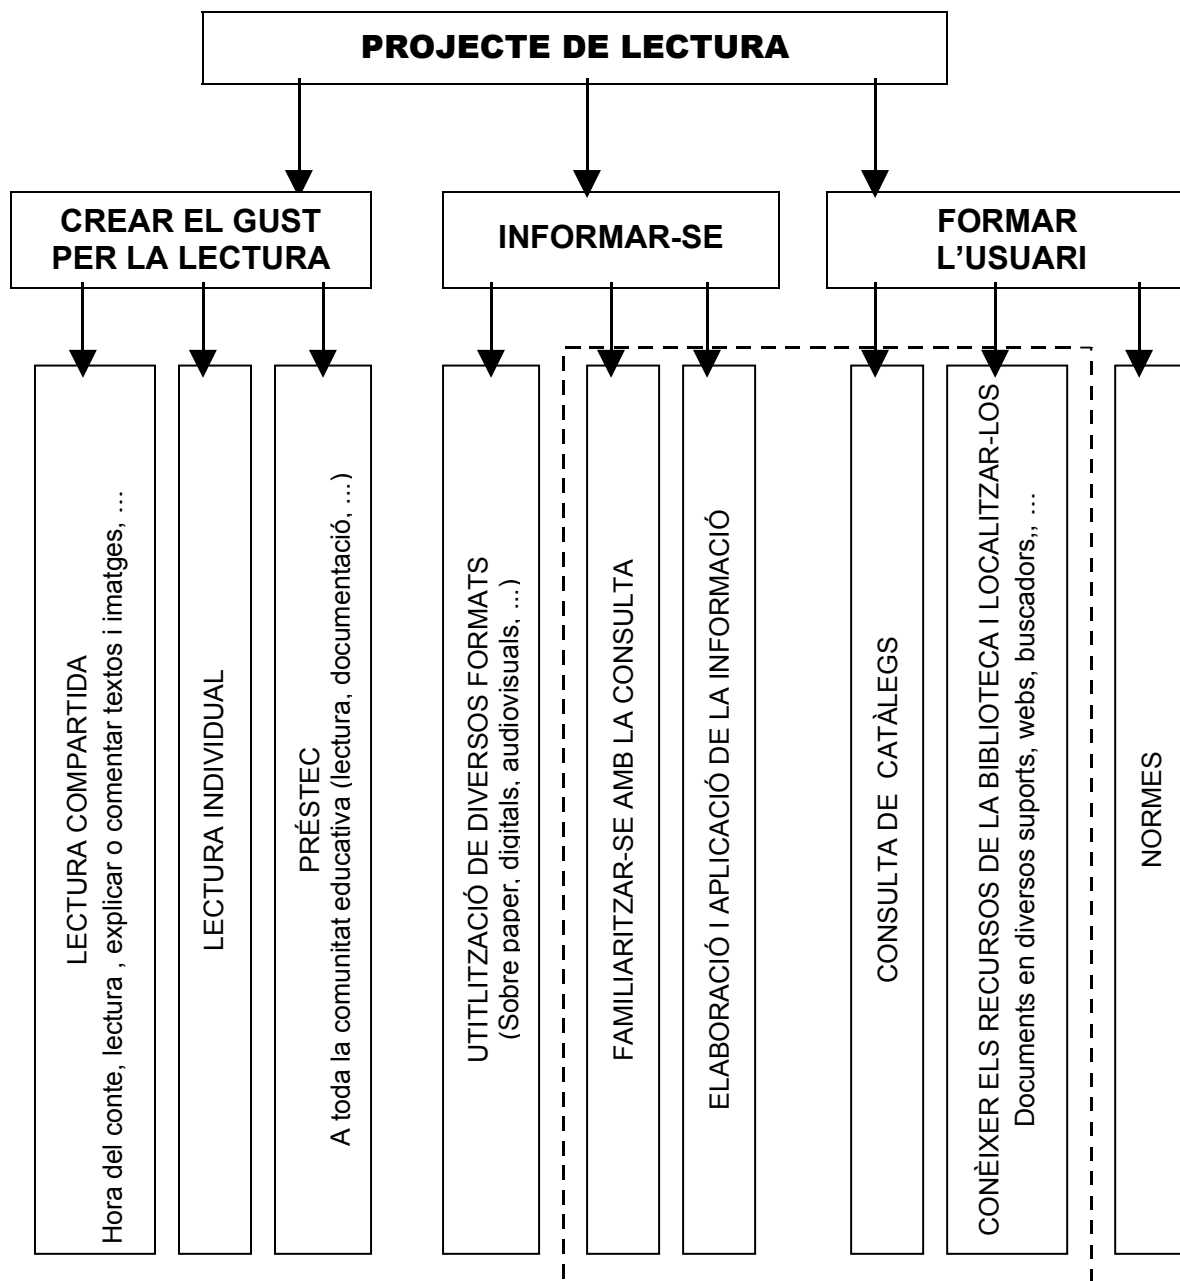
PROJECTE DE LECTURA

CREAR EL GUST PER LA LECTURA

INFORMAR-SE

FORMAR L'USUARI

LECTURA COMPARTIDA
Hora del conte, lectura , explicar o comentar textos i imatges, ...

LECTURA INDIVIDUAL

PRÉSTEC
A toda la comunitat educativa (lectura, documentació, ...)

UTITLITZACIÓ DE DIVERSOS FORMATS
(Sobre paper, digitals, audiovisuals, ...)

FAMILIARITZAR-SE AMB LA CONSULTA

ELABORACIÓ I APLICACIÓ DE LA INFORMACIÓ

CONSULTA DE CATÀLEGS

CONÈIXER ELS RECURSOS DE LA BIBLIOTECA I LOCALITZAR-LOS
Documents en diversos suports, webs, buscadors,, ...

NORMES